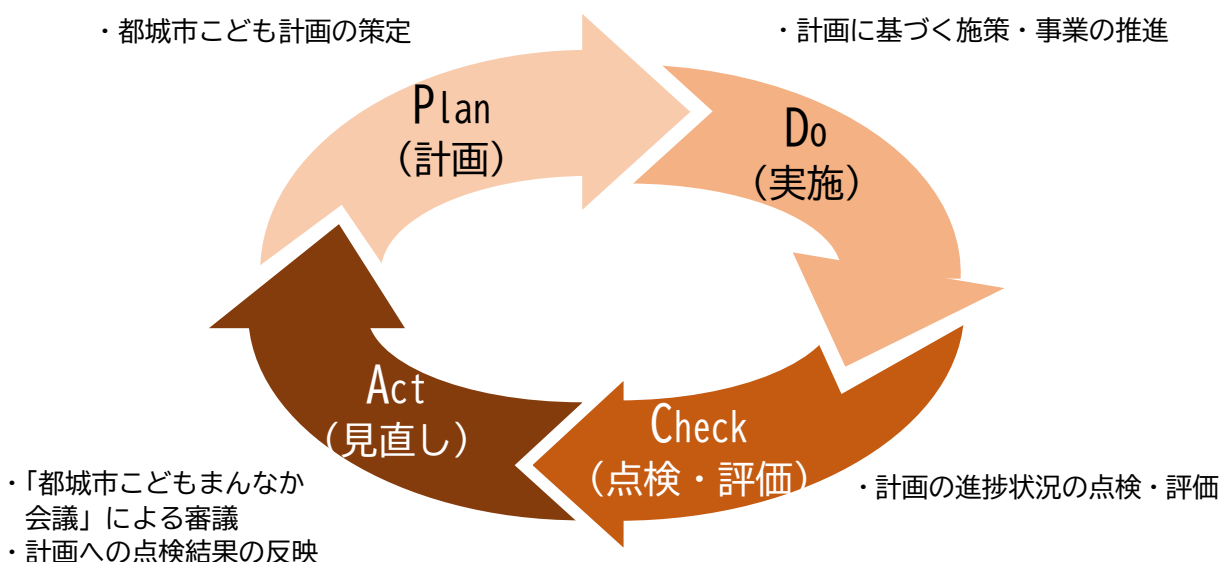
・都城市こども計画の策定

・計画に基づく施策・事業の推進

Plan
（計画）

Do
（実施）

Act
（見直し）

Check
（点検・評価）

・「都城市こどもまんなか会議」による審議
・計画への点検結果の反映

・計画の進捗状況の点検・評価